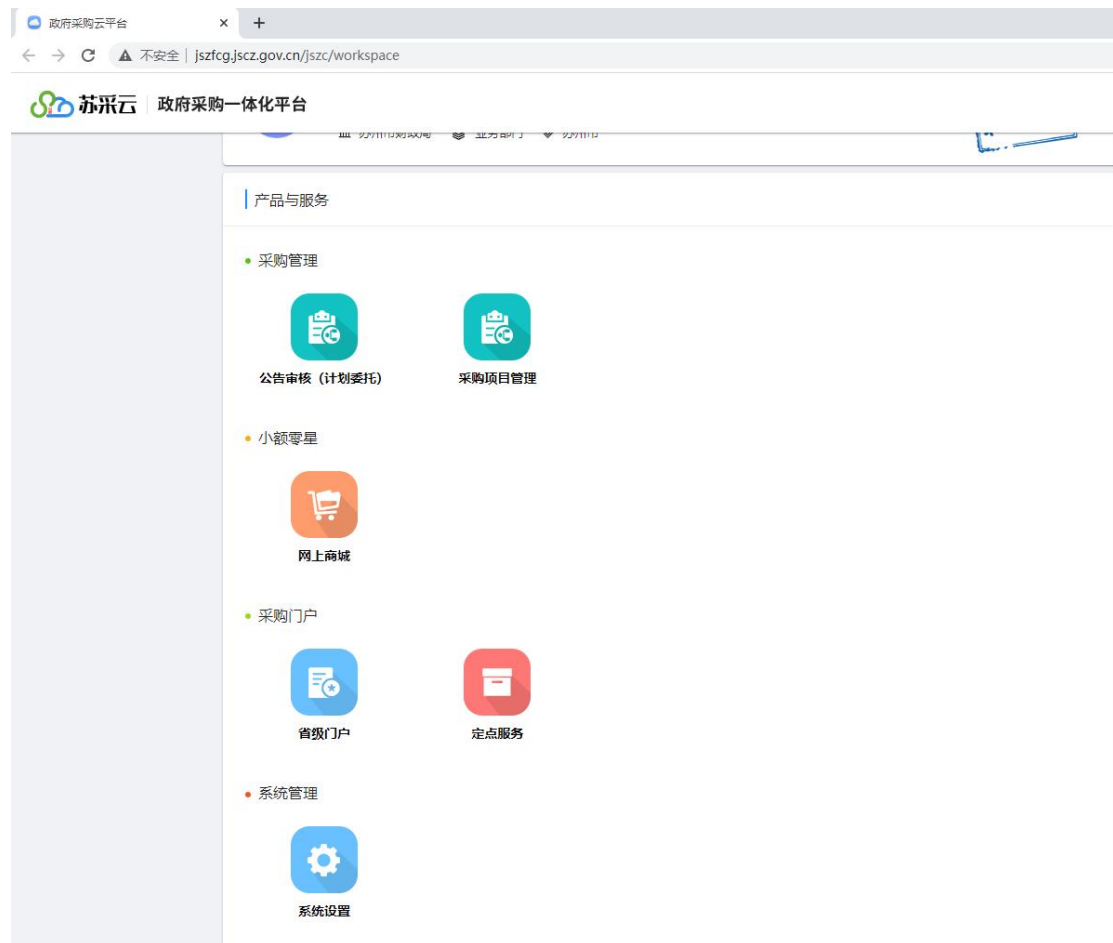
政府采购云平台 ×  +

不安全 | jszfcg.jscz.gov.cn/jszc/workspace

苏采云 | 政府采购一体化平台

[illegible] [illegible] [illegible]

产品与服务

• 采购管理

公告审核（计划委托）

采购项目管理

• 小额零星

网上商城

• 采购门户

省级门户

定点服务

• 系统管理

系统设置